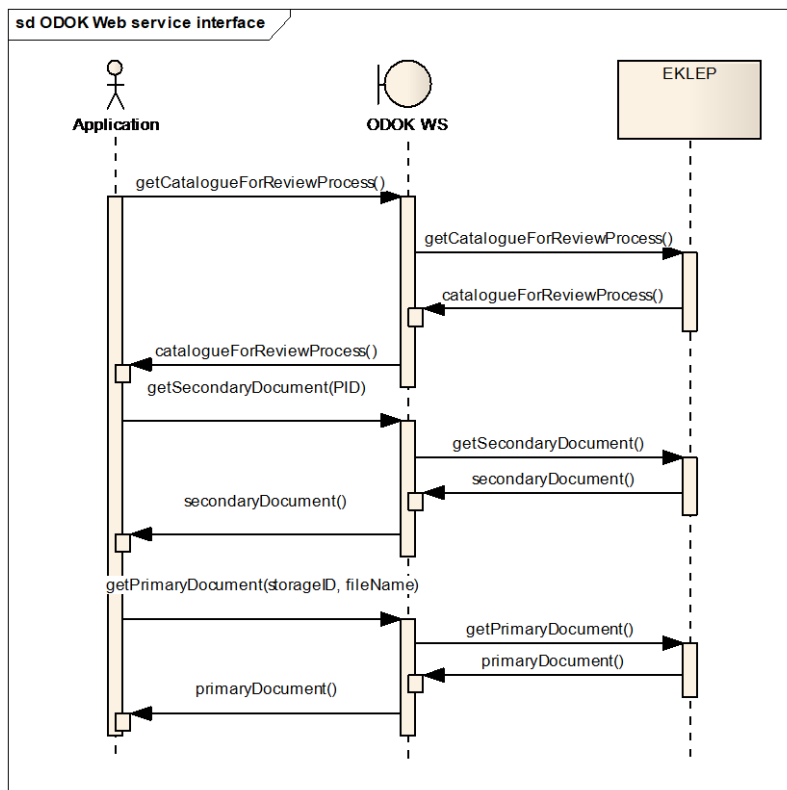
sd ODOK Web service interface

Application

ODOK WS

EKLEP

getCatalogueForReviewProcess()

getCatalogueForReviewProcess()

catalogueForReviewProcess()

catalogueForReviewProcess()

getSecondaryDocument(PID)

getSecondaryDocument()

secondaryDocument()

secondaryDocument()

getPrimaryDocument(storageID, fileName)

getPrimaryDocument()

primaryDocument()

primaryDocument()